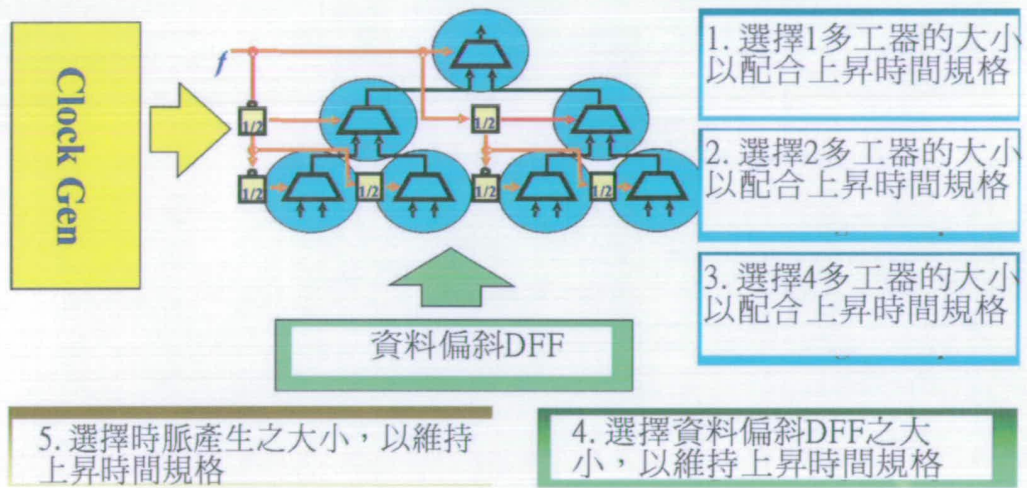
Clock Gen

f

1/2

1/2

1/2

1/2

1/2

1/2

資料偏斜DFF

1. 選擇1多工器的大小以配合上昇時間規格

2. 選擇2多工器的大小以配合上昇時間規格

3. 選擇4多工器的大小以配合上昇時間規格

5. 選擇時脈產生之大小，以維持上昇時間規格

4. 選擇資料偏斜DFF之大小，以維持上昇時間規格